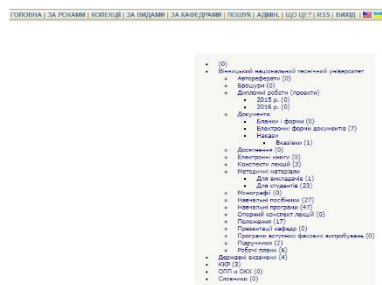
ГОЛОВНА | ЗА РОКАМИ | КОЛЕКЦІЇ | ЗА ВИДАМИ | ЗА КАФЕДРАМИ | ПОШУК | АДМІН. | ЩО ЦЕ? | RSS | ВИХІД

- (0)
- Вінницький національний технічний університет
  - Автореферати (0)
  - Брошури (0)
  - Дипломні роботи (проекти)
    - 2015 р. (0)
    - 2016 р. (0)
  - Документи
    - Бланки і форми (0)
    - Електронні форми документів (7)
    - Накази
      - Вказівки (1)
  - Дисертації (0)
  - Електронні книги (0)
  - Конспекти лекцій (3)
  - Методичні матеріали
    - Для викладачів (1)
    - Для студентів (23)
  - Монографії (0)
  - Навчальні посібники (27)
  - Навчальні програми (47)
  - Опорний конспект лекцій (0)
  - Положення (17)
  - Презентації кафедр (0)
  - Програми вступних фахових випробувань (0)
  - Підручники (2)
  - Робочі плани (6)
- Державні екзамени (4)
- ККР (3)
- ОПП и ОКХ (0)
- Словники (0)